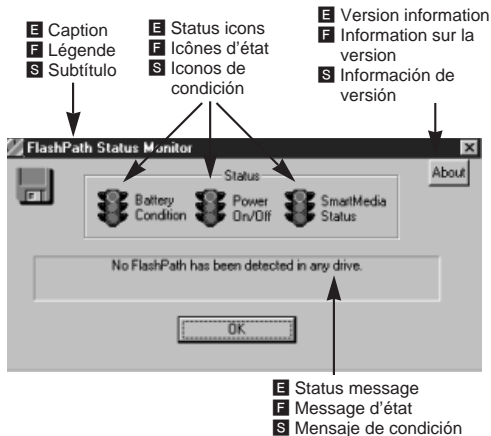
E Caption
F Légende
S Subtítulo

E Status icons
F Icônes d'état
S Iconos de condición

E Version information
F Information sur la version
S Información de versión

FlashPath Status Monitor

About

Status

Battery Condition

Power On/Off

SmartMedia Status

No FlashPath has been detected in any drive.

OK

E Status message
F Message d'état
S Mensaje de condición